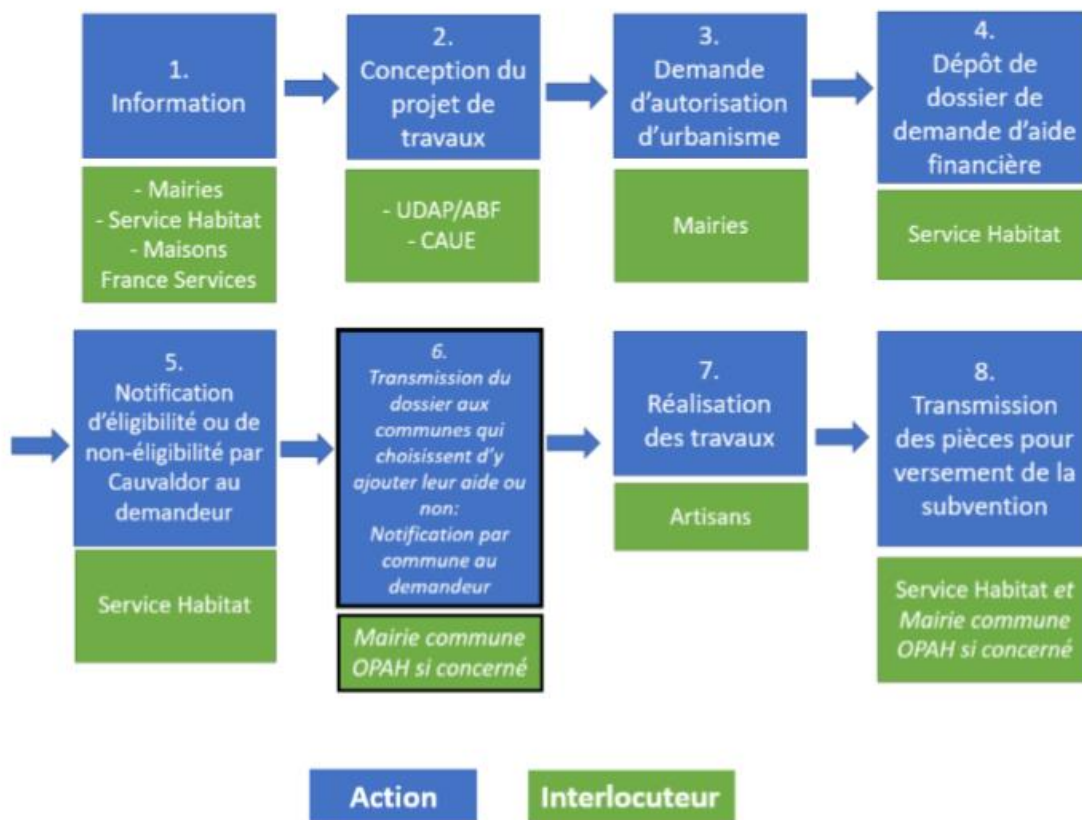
1.
Information

- Mairies
- Service Habitat
- Maisons France Services

2.
Conception du projet de travaux

- UDAP/ABF
- CAUE

3.
Demande d'autorisation d'urbanisme

Mairies

4.
Dépôt de dossier de demande d'aide financière

Service Habitat

5.
Notification d'éligibilité ou de non-éligibilité par Cauvaldor au demandeur

Service Habitat

6.
Transmission du dossier aux communes qui choisissent d'y ajouter leur aide ou non:
Notification par commune au demandeur

Mairie commune OPAH si concerné

7.
Réalisation des travaux

Artisans

8.
Transmission des pièces pour versement de la subvention

Service Habitat et Mairie commune OPAH si concerné

Action

Interlocuteur